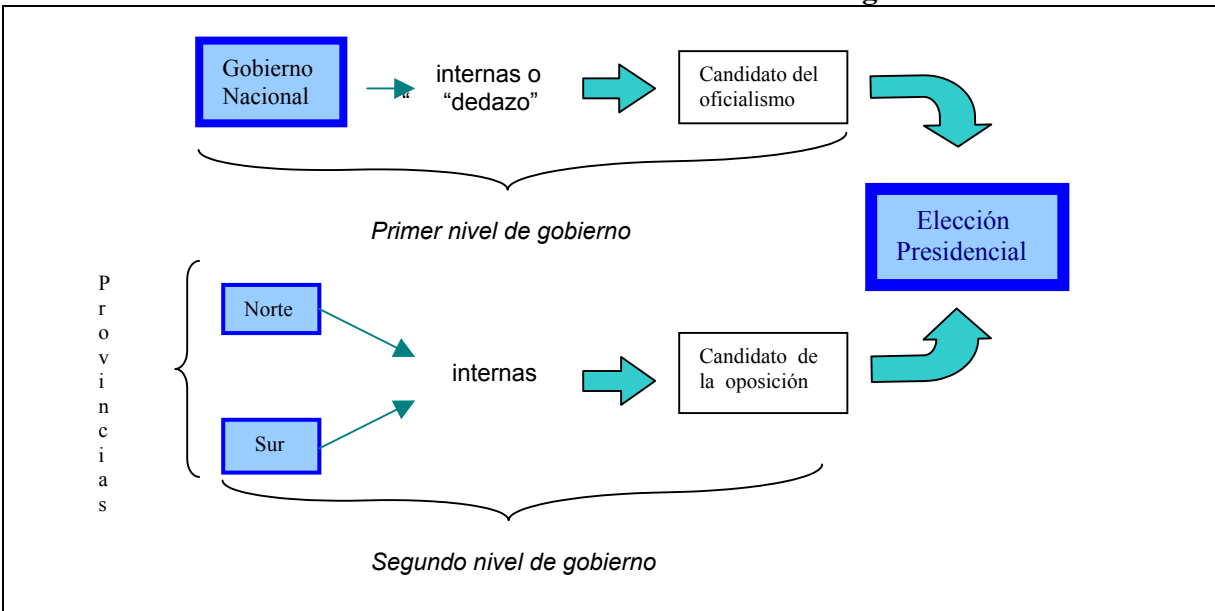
Gobierno Nacional

internas o "dedazo"

Candidato del oficialismo

Primer nivel de gobierno

Elección Presidencial

P r o v i n c i a s

Norte

Sur

internas

Candidato de la oposición

Segundo nivel de gobierno